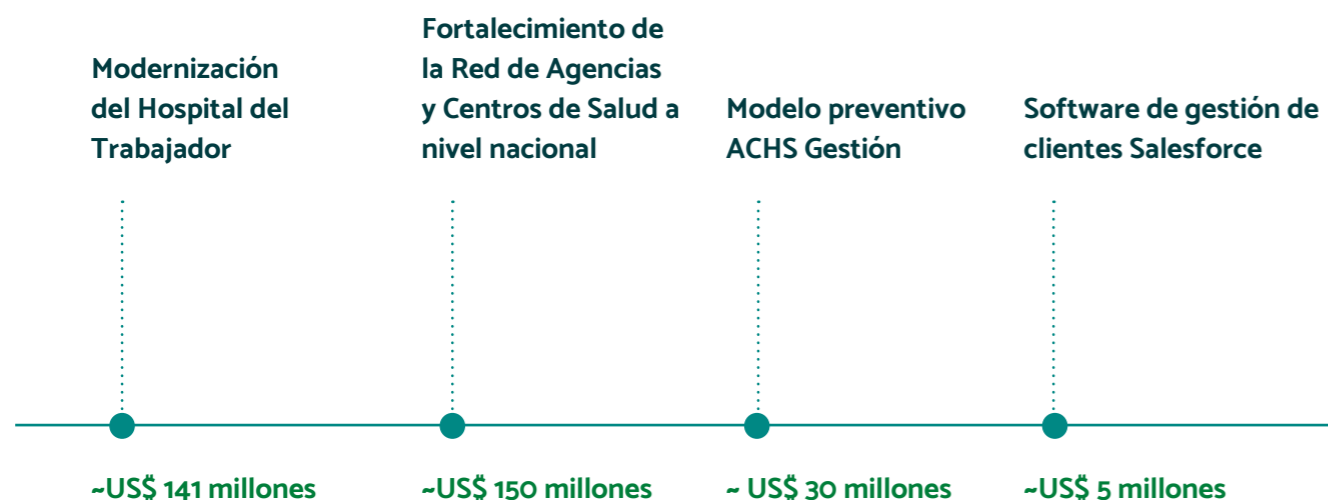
Modernización del Hospital del Trabajador

~US$ 141 millones

Fortalecimiento de la Red de Agencias y Centros de Salud a nivel nacional

~US$ 150 millones

Modelo preventivo ACHS Gestión

~ US$ 30 millones

Software de gestión de clientes Salesforce

~US$ 5 millones